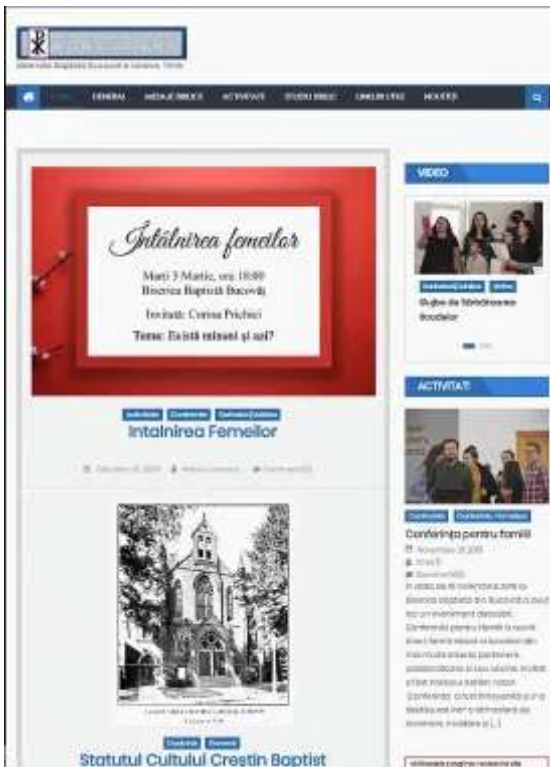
Biserica Baptistă Bucovăț, Timiș

GENERAL · MESAJE BIBLICE · ACTIVITATI · STUDIU BIBLIC · LINKURI UTILE · NOUTATI

Întâlnirea femeilor

Marți 3 Martie, ora 18:00
Biserica Baptistă Bucovăț

Invitată: Corina Prichici

Tema: Există minuni și azi?

Activitati · Conferinte · Partasia Surorilor

Intalnirea Femeilor

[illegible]

Statutul Cultului Crestin Baptist

VIDEO

Partasia Surorilor · Video

Slujba de Mărturisirea Surorilor

ACTIVITATI

Conferinte · Partasia Familiilor

Conferința pentru familii

November 2019

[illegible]

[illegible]